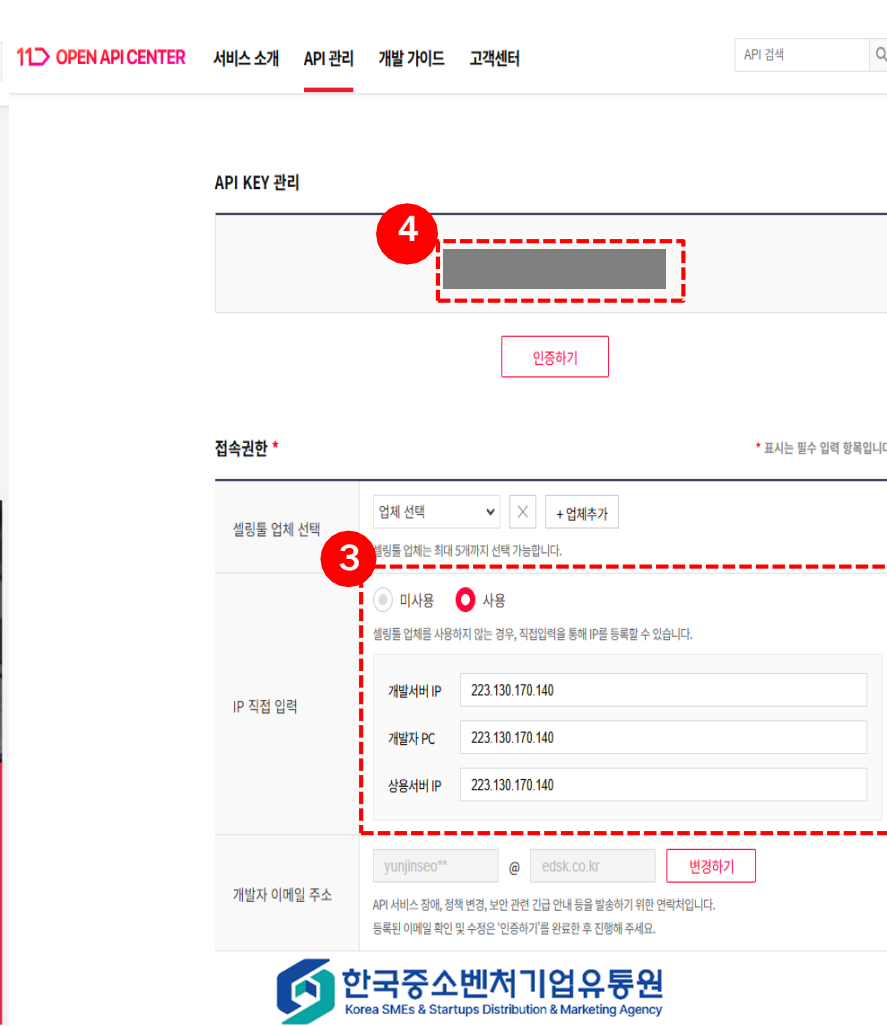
11 OPEN API CENTER 서비스 소개 API 관리 개발 가이드 고객센터

API 검색

API KEY 관리

4

인증하기

접속권한 *

* 표시는 필수 입력 항목입니다

| | |
|---|---|
| 셀링툴 업체 선택 | 업체 선택 ✕ + 업체추가<br>셀링툴 업체는 최대 5개까지 선택 가능합니다. |
| IP 직접 입력 | 미사용 사용<br>셀링툴 업체를 사용하지 않는 경우, 직접입력을 통해 IP를 등록할 수 있습니다.<br>개발서버 IP 223.130.170.140<br>개발자 PC 223.130.170.140<br>상용서버 IP 223.130.170.140 |
| 개발자 이메일 주소 | yunjinseo** @ edsk.co.kr 변경하기<br>API 서비스 장애, 정책 변경, 보안 관련 긴급 안내 등을 발송하기 위한 연락처입니다.<br>등록된 이메일 확인 및 수정은 '인증하기'를 완료한 후 진행해 주세요. |

3

한국중소벤처기업유통원
Korea SMEs & Startups Distribution & Marketing Agency